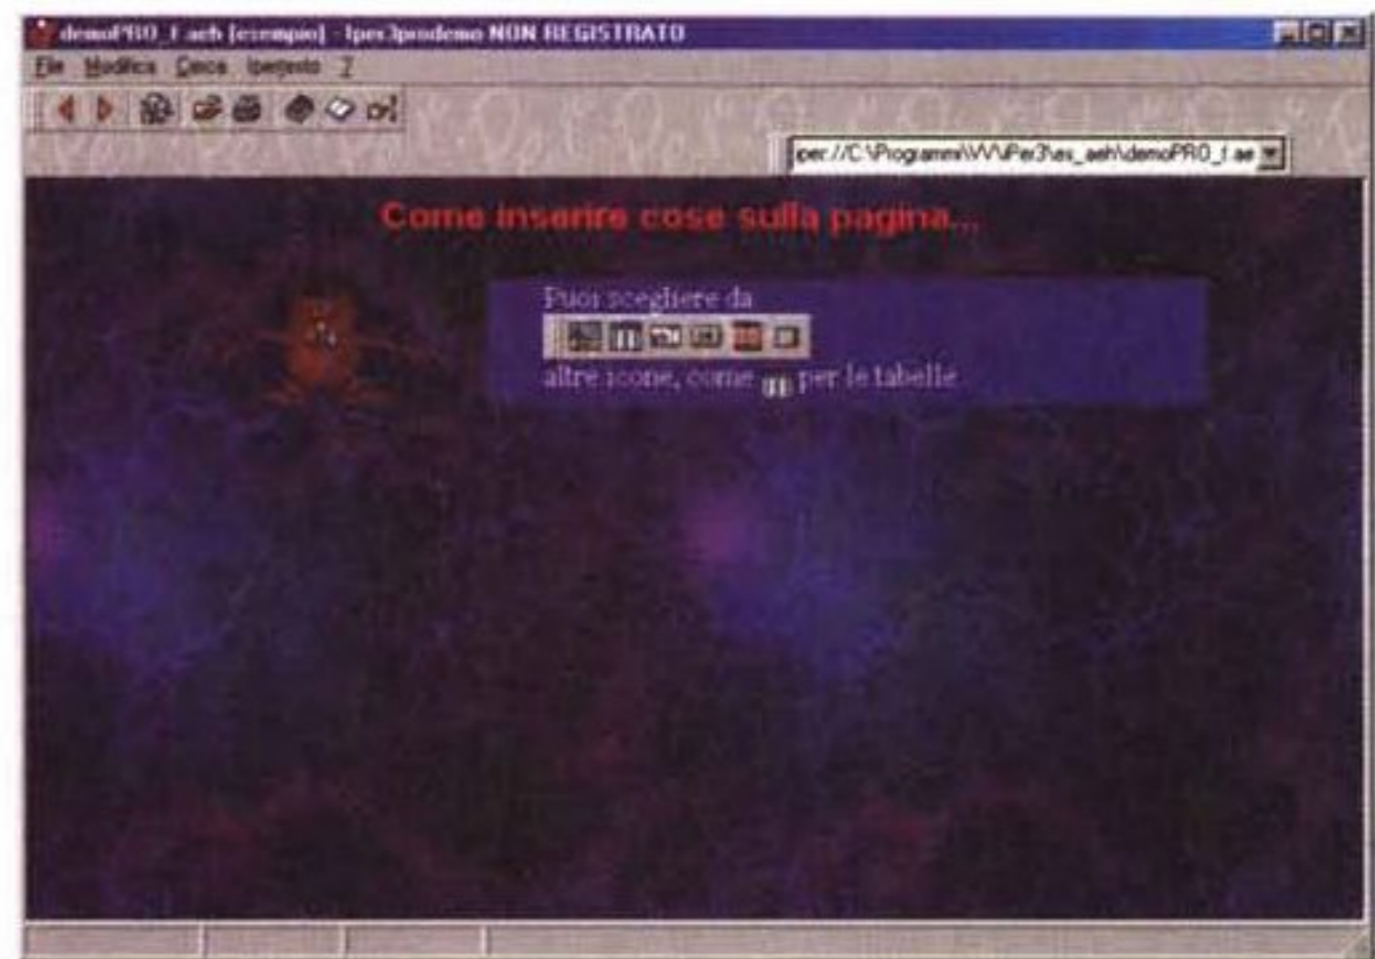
demoPRO_I.aeh [esempio] - Iper3prodemo NON REGISTRATO

File Modifica Cerca Ipertesto ?

iper://C:\Programmi\WV\Iper3\es_aeh\demoPRO_I.ae

Come inserire cose sulla pagina...

Puoi scegliere da

altre icone, come per le tabelle